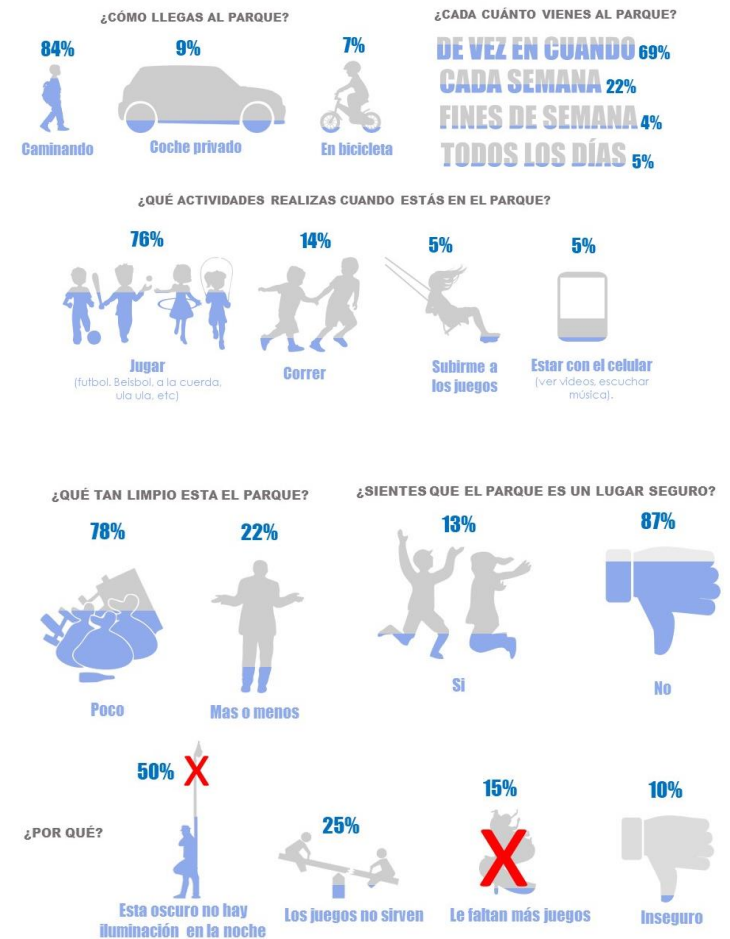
¿CÓMO LLEGAS AL PARQUE?

84%
Caminando

9%
Coche privado

7%
En bicicleta

¿CADA CUÁNTO VIENES AL PARQUE?

DE VEZ EN CUANDO 69%
CADA SEMANA 22%
FINES DE SEMANA 4%
TODOS LOS DÍAS 5%

¿QUÉ ACTIVIDADES REALIZAS CUANDO ESTÁS EN EL PARQUE?

76%
Jugar
(futbol, Belsbol, a la cuerda, ula ula, etc)

14%
Correr

5%
Subirme a los juegos

5%
Estar con el celular
(ver videos, escuchar música).

¿QUÉ TAN LIMPIO ESTA EL PARQUE?

78%
Poco

22%
Mas o menos

¿SIENTES QUE EL PARQUE ES UN LUGAR SEGURO?

13%
Si

87%
No

¿POR QUÉ?

50%
Esta oscuro no hay iluminación en la noche

25%
Los juegos no sirven

15%
Le faltan más juegos

10%
Inseguro